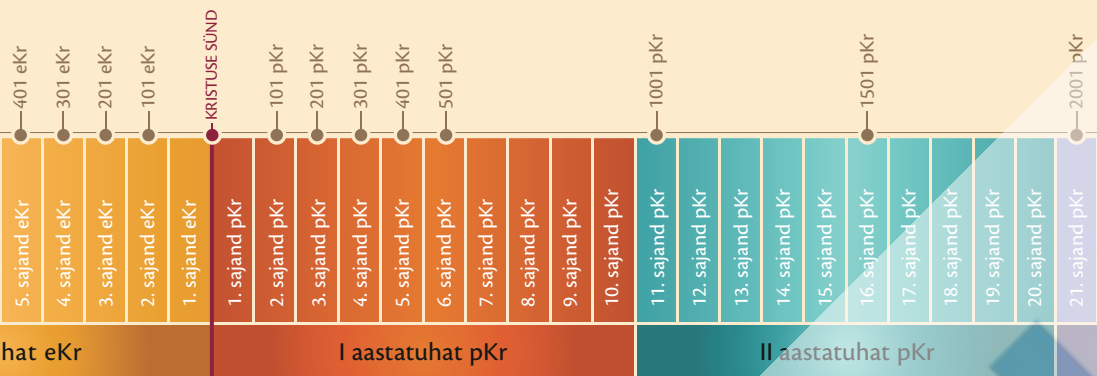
401 eKr
301 eKr
201 eKr
101 eKr
KRISTUSE SÜND
101 pKr
201 pKr
301 pKr
401 pKr
501 pKr
1001 pKr
1501 pKr
2001 pKr

5. sajand eKr
4. sajand eKr
3. sajand eKr
2. sajand eKr
1. sajand eKr
1. sajand pKr
2. sajand pKr
3. sajand pKr
4. sajand pKr
5. sajand pKr
6. sajand pKr
7. sajand pKr
8. sajand pKr
9. sajand pKr
10. sajand pKr
11. sajand pKr
12. sajand pKr
13. sajand pKr
14. sajand pKr
15. sajand pKr
16. sajand pKr
17. sajand pKr
18. sajand pKr
19. sajand pKr
20. sajand pKr
21. sajand pKr

hat eKr
I aastatuhat pKr
II aastatuhat pKr